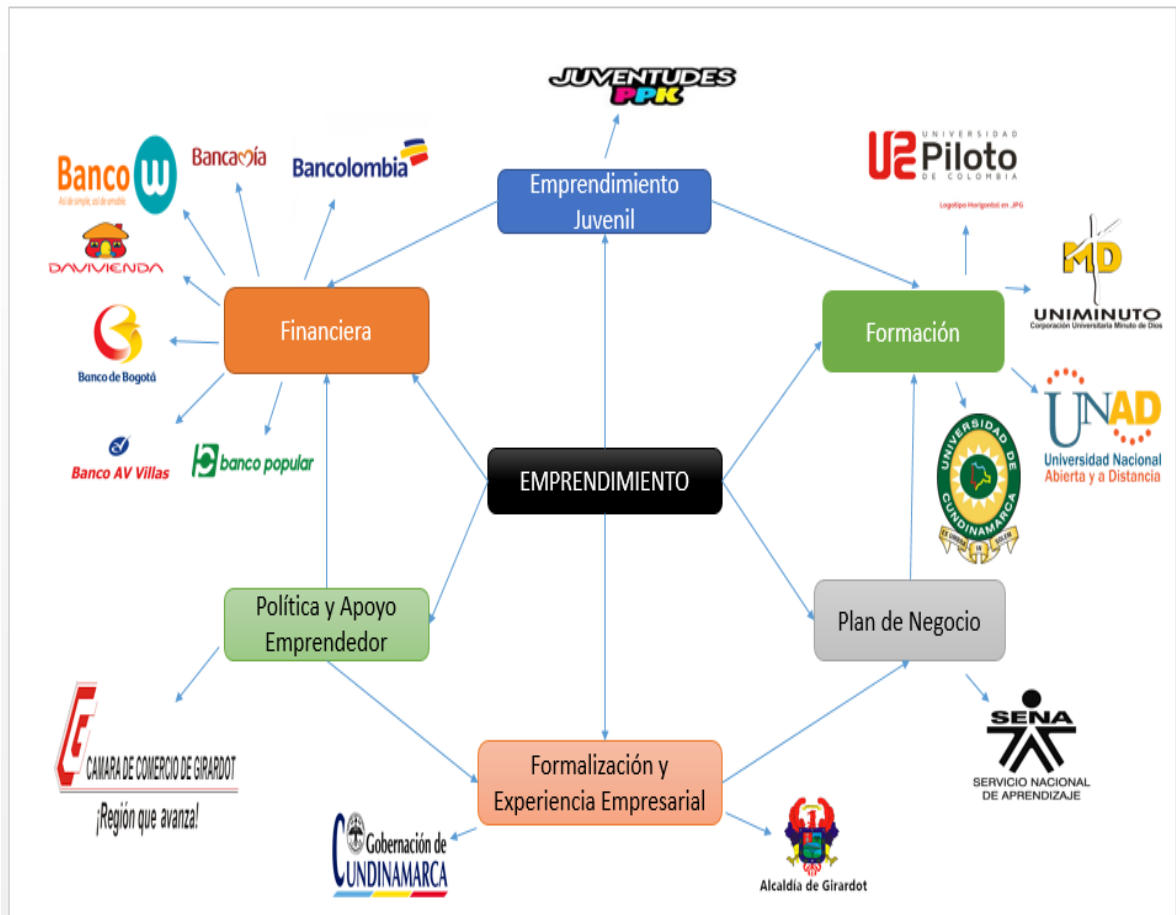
JUVENTUDES
PPK

Emprendimiento Juvenil

Banco W
Así de simple, así de amable

Bancamía

Bancolombia

DAVIVIENDA

Financiera

Banco de Bogotá

Banco AV Villas

banco popular

UNIVERSIDAD
Piloto
DE COLOMBIA
Logotipo Horizontal en JPG

UNIMINUTO
Corporación Universitaria Minuto de Dios

Formación

UNAD
Universidad Nacional Abierta y a Distancia

UNIVERSIDAD DE CUNDINAMARCA

EMPRENDIMIENTO

Política y Apoyo Emprendedor

Plan de Negocio

CAMARA DE COMERCIO DE GIRARDOT
¡Región que avanza!

Formalización y Experiencia Empresarial

SENA
SERVICIO NACIONAL DE APRENDIZAJE

Gobernación de CUNDINAMARCA

Alcaldía de Girardot